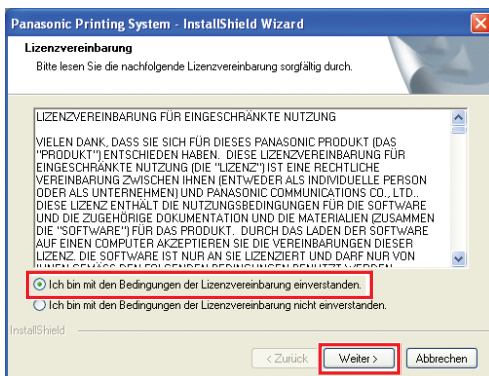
Panasonic Printing System - InstallShield Wizard

Lizenzvereinbarung

Bitte lesen Sie die nachfolgende Lizenzvereinbarung sorgfältig durch.

LIZENZVEREINBARUNG FÜR EINGESCHRÄNKTE NUTZUNG

VIELEN DANK, DASS SIE SICH FÜR DIESES PANASONIC PRODUKT (DAS "PRODUKT") ENTSCHIEDEN HABEN. DIESE LIZENZVEREINBARUNG FÜR EINGESCHRÄNKTE NUTZUNG (DIE "LIZENZ") IST EINE RECHTLICHE VEREINBARUNG ZWISCHEN IHNEN (ENTWEDER ALS INDIVIDUELLE PERSON ODER ALS UNTERNEHMEN) UND PANASONIC COMMUNICATIONS CO., LTD.. DIESE LIZENZ ENTHÄLT DIE NUTZUNGSBEDINGUNGEN FÜR DIE SOFTWARE UND DIE ZUGEHÖRIGE DOKUMENTATION UND DIE MATERIALIEN (ZUSAMMEN DIE "SOFTWARE") FÜR DAS PRODUKT. DURCH DAS LADEN DER SOFTWARE AUF EINEN COMPUTER AKZEPTIEREN SIE DIE VEREINBARUNGEN DIESER LIZENZ. DIE SOFTWARE IST NUR AN SIE LIZENZIERT UND DARF NUR VON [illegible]

Ich bin mit den Bedingungen der Lizenzvereinbarung einverstanden.

Ich bin mit den Bedingungen der Lizenzvereinbarung nicht einverstanden.

InstallShield

< Zurück

Weiter >

Abbrechen